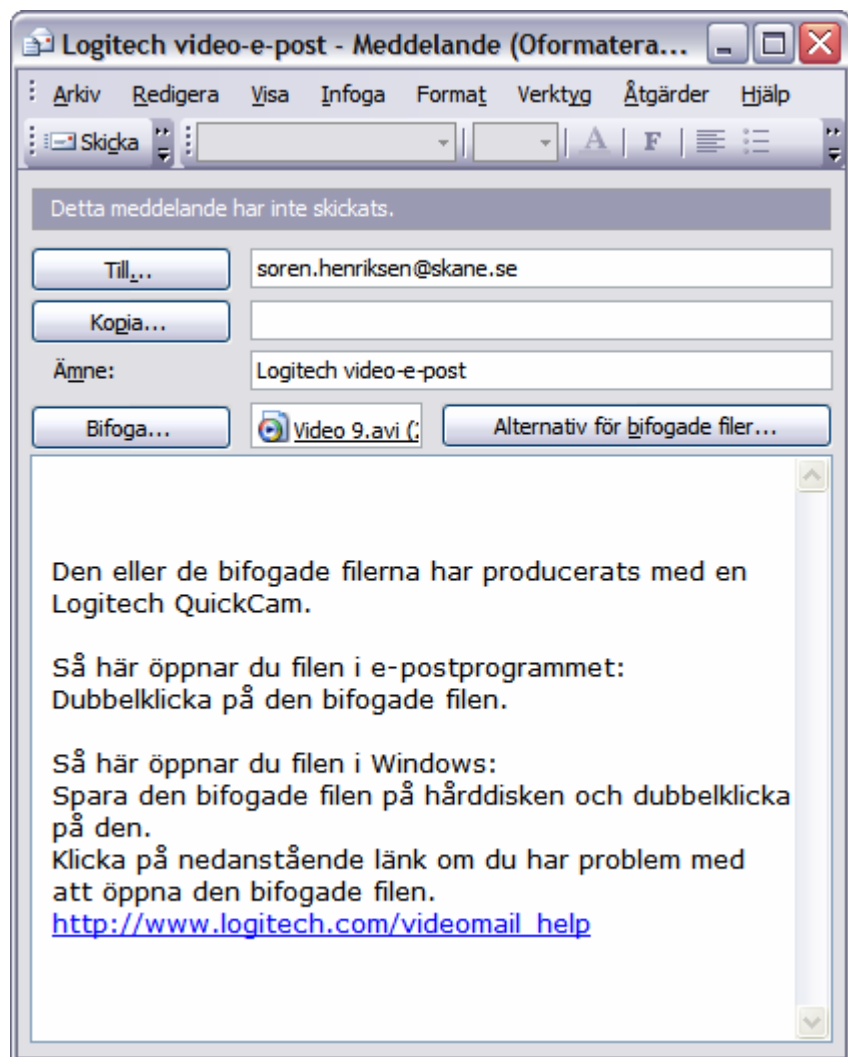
Logitech video-e-post - Meddelande (Oformatera...

Arkiv Redigera Visa Infoga Format Verktyg Åtgärder Hjälp

Skicka

A F

Detta meddelande har inte skickats.

Till... soren.henriksen@skane.se

Kopia...

Ämne: Logitech video-e-post

Bifoga... Video 9.avi (

Alternativ för bifogade filer...

Den eller de bifogade filerna har producerats med en Logitech QuickCam.

Så här öppnar du filen i e-postprogrammet:
Dubbelklicka på den bifogade filen.

Så här öppnar du filen i Windows:
Spara den bifogade filen på hårddisken och dubbelklicka på den.
Klicka på nedanstående länk om du har problem med att öppna den bifogade filen.
http://www.logitech.com/videomail_help